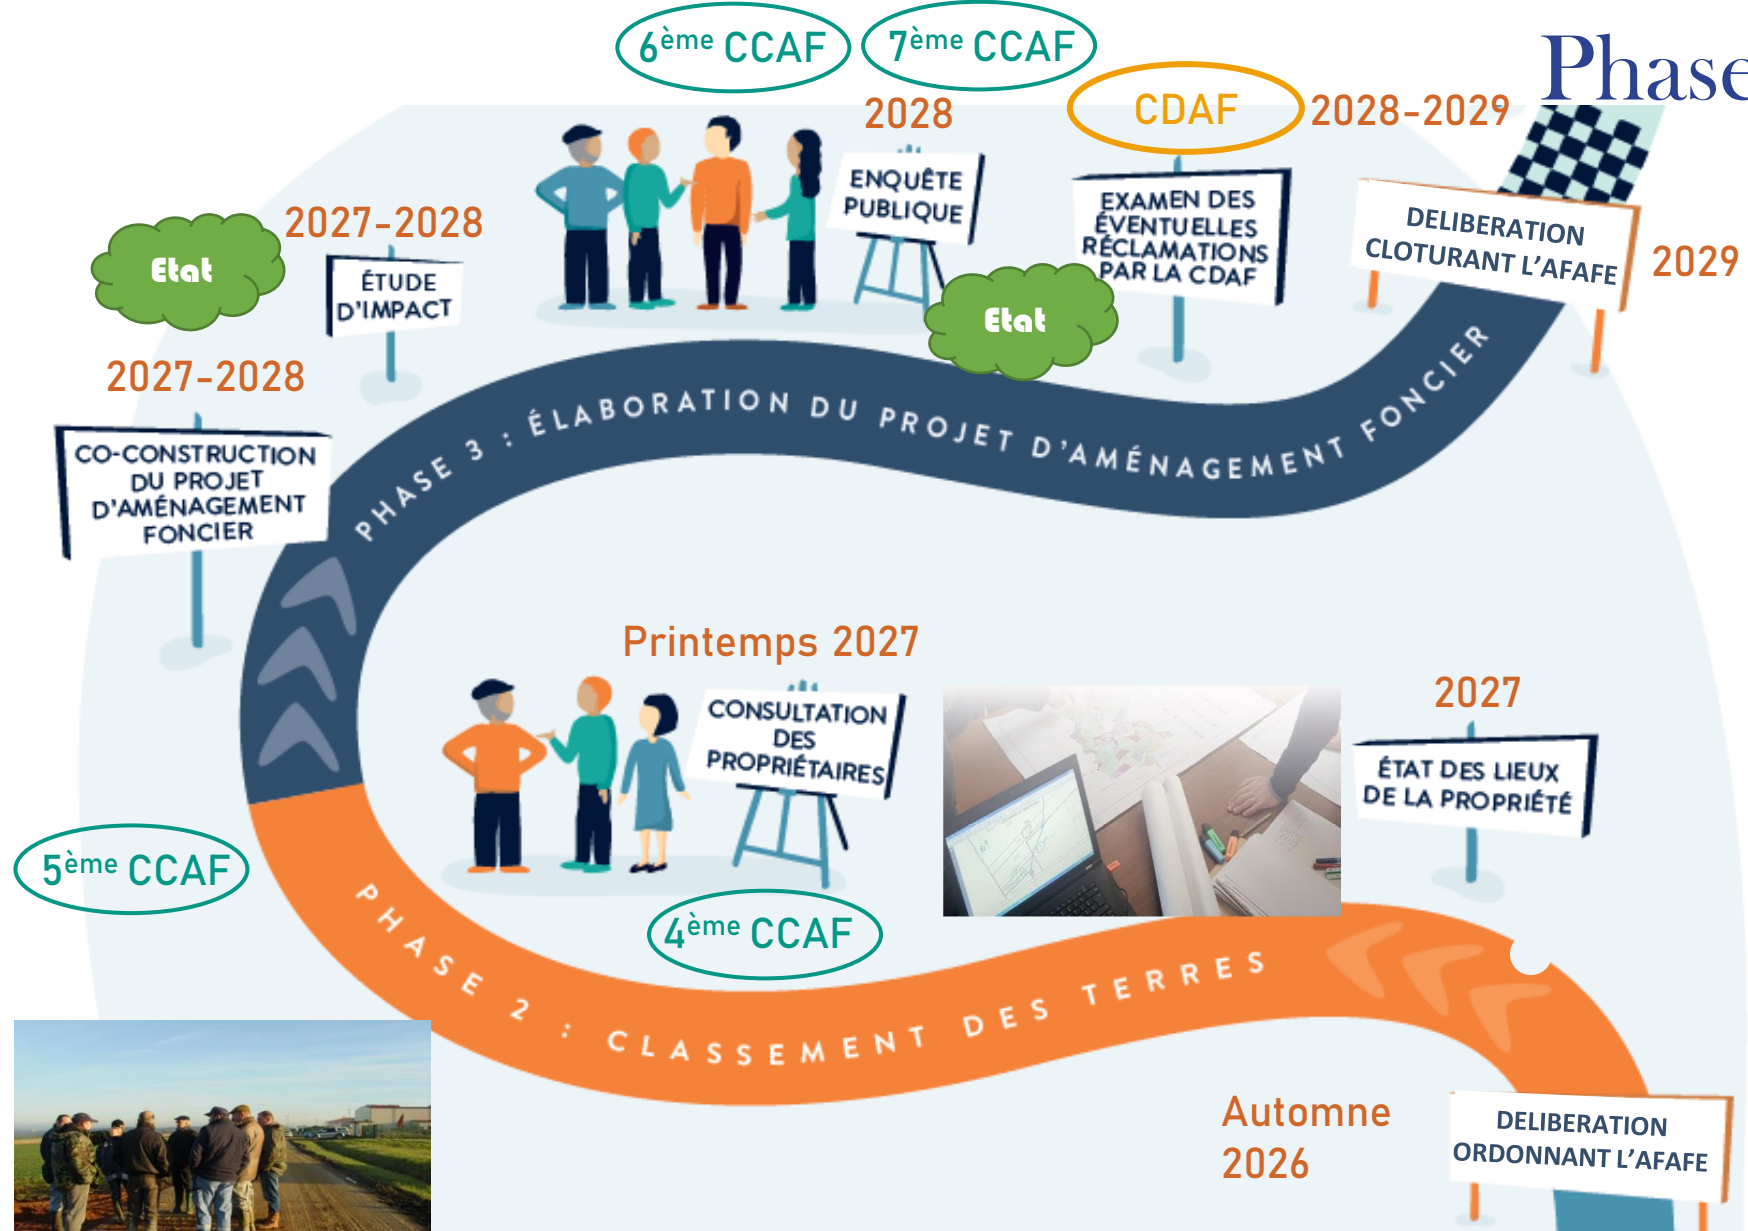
6ème CCAF

7ème CCAF

Phase

2028

CDAF

2028-2029

ENQUÊTE PUBLIQUE

EXAMEN DES ÉVENTUELLES RÉCLAMATIONS PAR LA CDAF

DELIBERATION CLOTURANT L'AFAFE

2029

Etat

2027-2028

ÉTUDE D'IMPACT

Etat

2027-2028

CO-CONSTRUCTION DU PROJET D'AMÉNAGEMENT FONCIER

PHASE 3 : ÉLABORATION DU PROJET D'AMÉNAGEMENT FONCIER

Printemps 2027

CONSULTATION DES PROPRIÉTAIRES

2027

ÉTAT DES LIEUX DE LA PROPRIÉTÉ

5ème CCAF

4ème CCAF

PHASE 2 : CLASSEMENT DES TERRES

Automne 2026

DELIBERATION ORDONNANT L'AFAFE